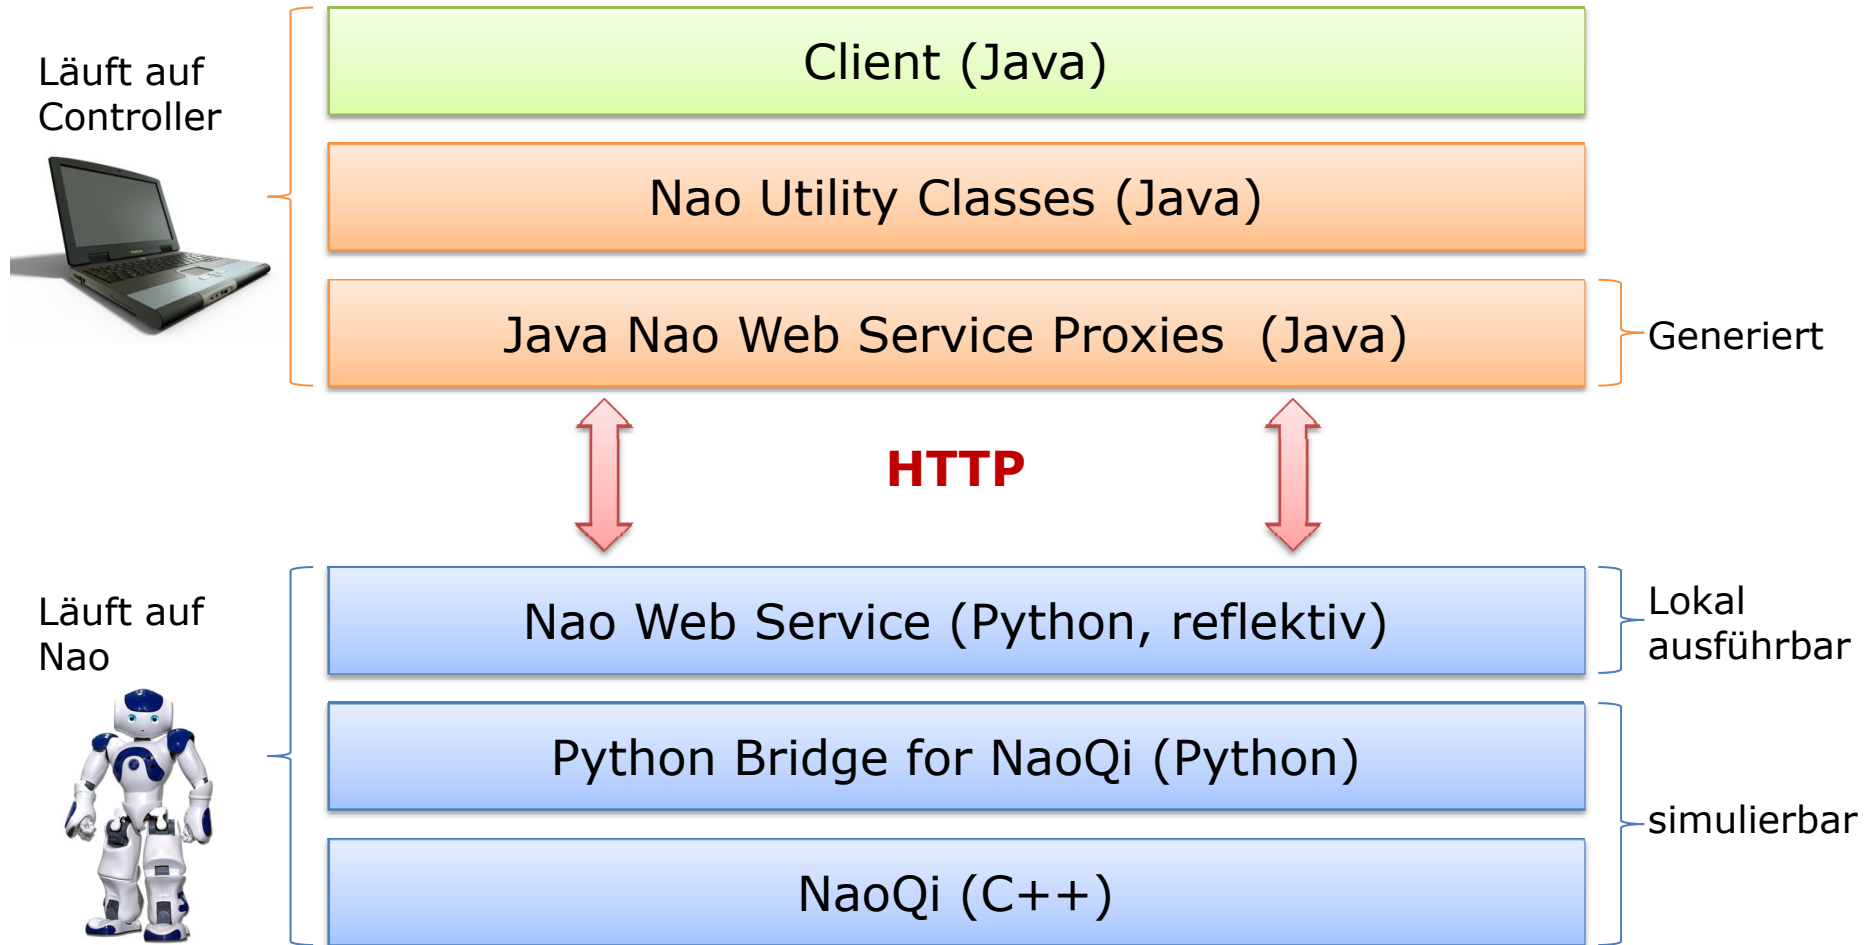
Läuft auf Controller

Client (Java)

Nao Utility Classes (Java)

Java Nao Web Service Proxies (Java)

Generiert

HTTP

Läuft auf Nao

Nao Web Service (Python, reflektiv)

Lokal ausführbar

Python Bridge for NaoQi (Python)

simulierbar

NaoQi (C++)